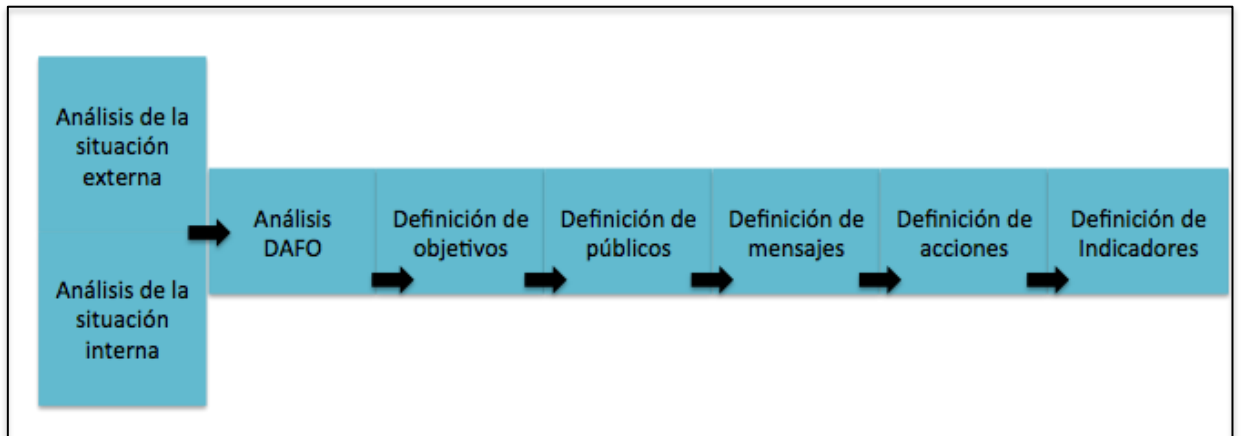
Análisis de la situación externa

Análisis de la situación interna

Análisis DAFO

Definición de objetivos

Definición de públicos

Definición de mensajes

Definición de acciones

Definición de Indicadores